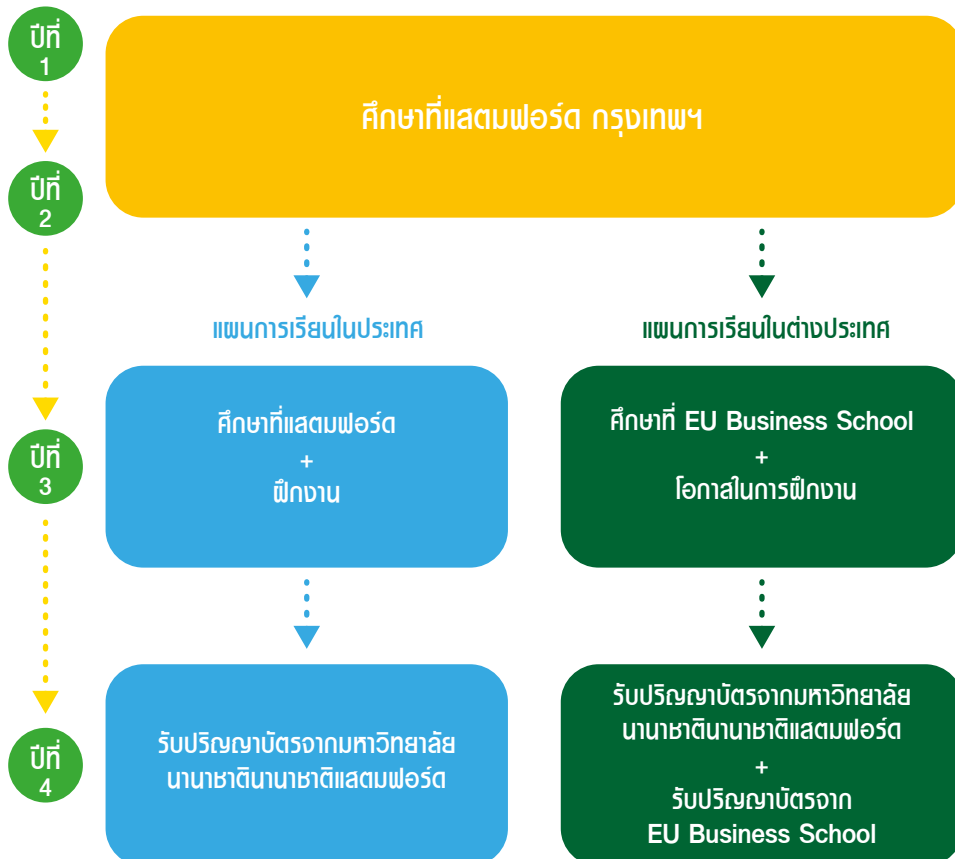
ปีที่ 1

ศึกษาที่แสตมฟอร์ด กรุงเทพฯ

ปีที่ 2

แผนการเรียนในประเทศ

แผนการเรียนในต่างประเทศ

ปีที่ 3

ศึกษาที่แสตมฟอร์ด + ฝึกงาน

ศึกษาที่ EU Business School + โอกาสในการฝึกงาน

ปีที่ 4

รับปริญญาบัตรจากมหาวิทยาลัยนานาชาตินานาชาติแสตมฟอร์ด

รับปริญญาบัตรจากมหาวิทยาลัยนานาชาตินานาชาติแสตมฟอร์ด + รับปริญญาบัตรจาก EU Business School